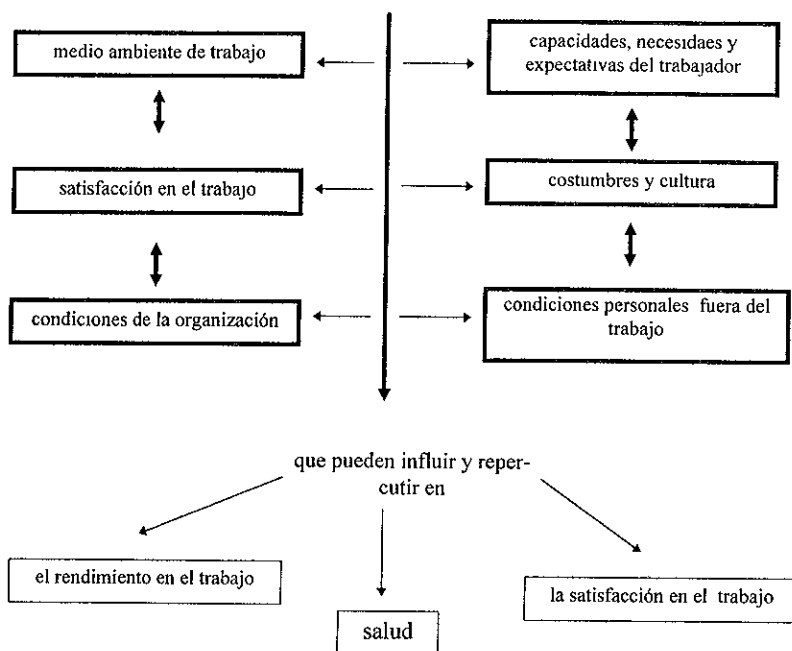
medio ambiente de trabajo

capacidades, necesidaes y expectativas del trabajador

satisfacción en el trabajo

costumbres y cultura

condiciones de la organización

condiciones personales fuera del trabajo

que pueden influir y repercutir en

el rendimiento en el trabajo

salud

la satisfacción en el trabajo